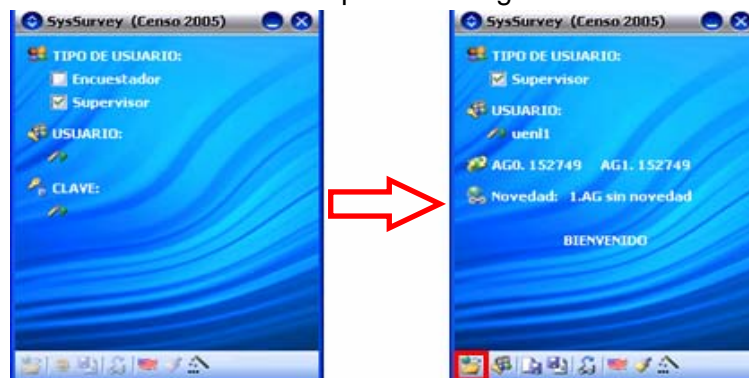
SysSurvey (Censo 2005)

TIPO DE USUARIO:

Encuestador

Supervisor

USUARIO:

CLAVE:

SysSurvey (Censo 2005)

TIPO DE USUARIO:

Supervisor

USUARIO:

uenl1

AG0. 152749 AG1. 152749

Novedad: 1.AG sin novedad

BIENVENIDO